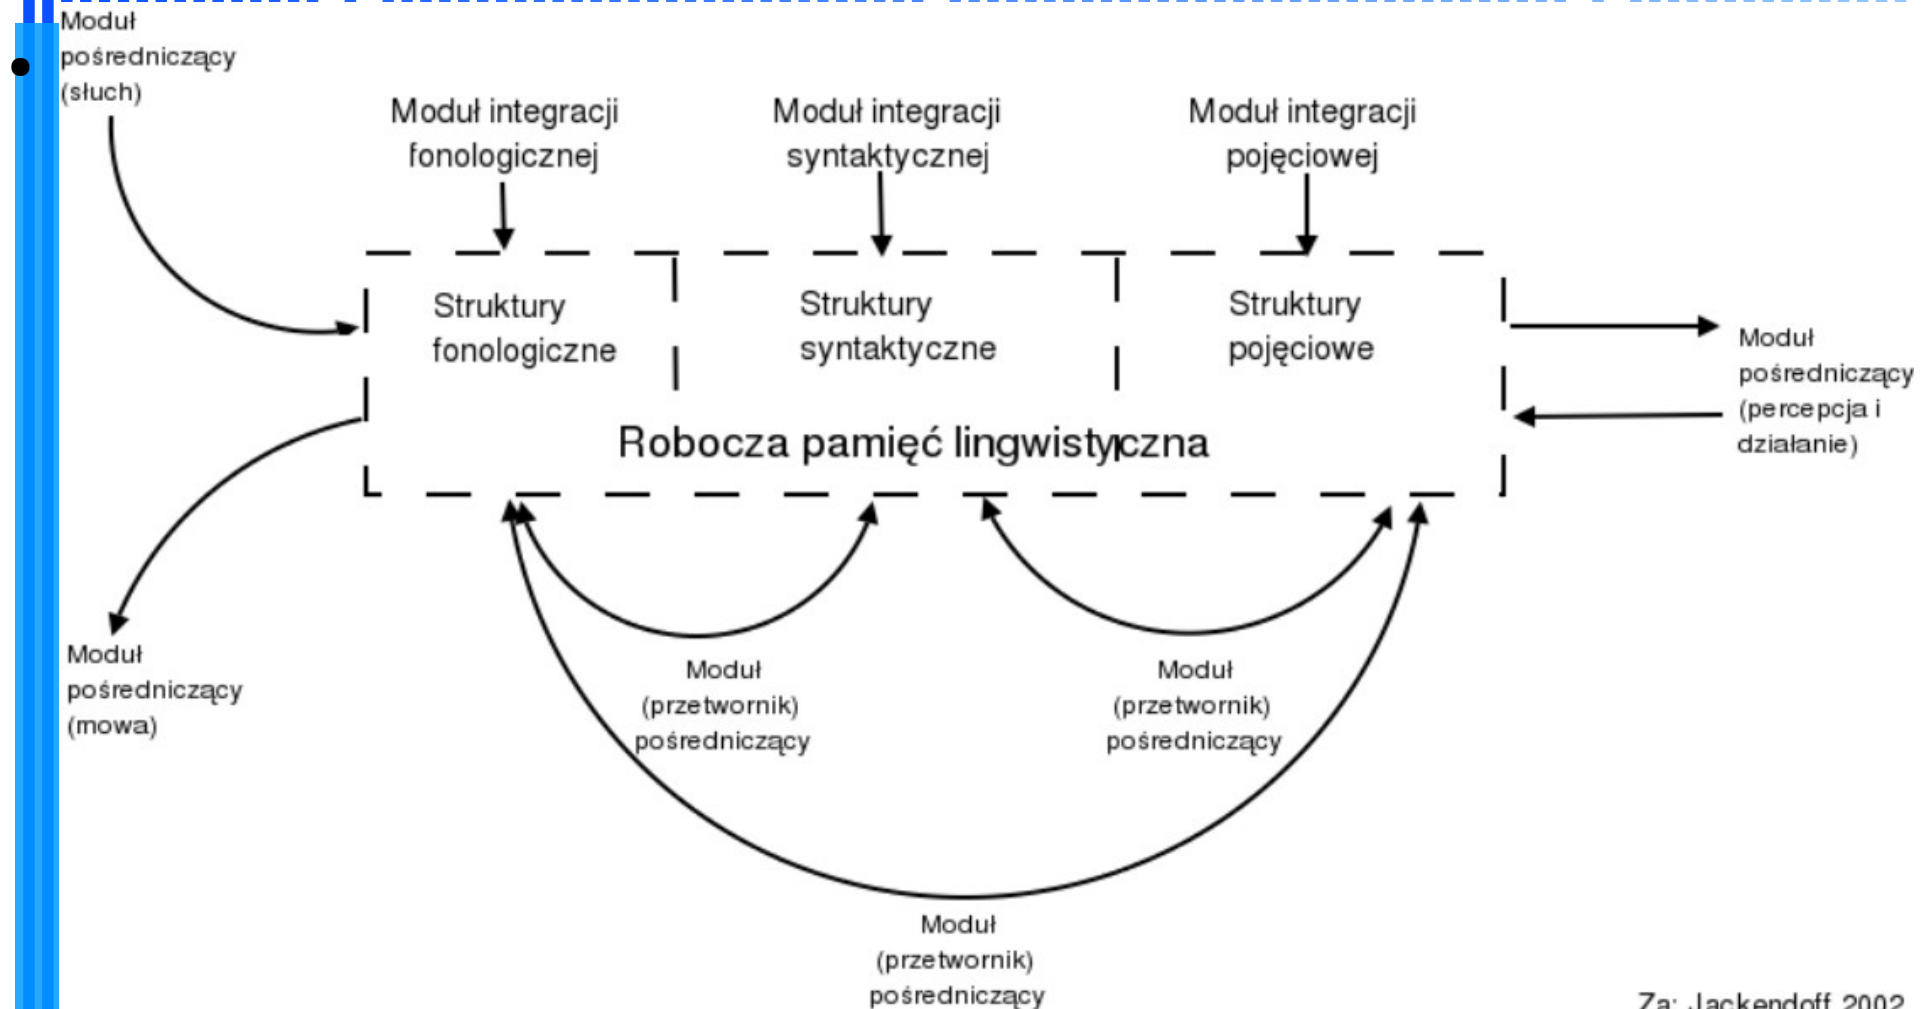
Moduł pośredniczący (słuch)

Moduł integracji fonologicznej

Moduł integracji syntaktycznej

Moduł integracji pojęciowej

Struktury fonologiczne

Struktury syntaktyczne

Struktury pojęciowe

Moduł pośredniczący (percepcja i działanie)

Robocza pamięć lingwistyczna

Moduł pośredniczący (mowa)

Moduł (przetwornik) pośredniczący

Moduł (przetwornik) pośredniczący

Moduł (przetwornik) pośredniczący

Za: Jackendoff 2002